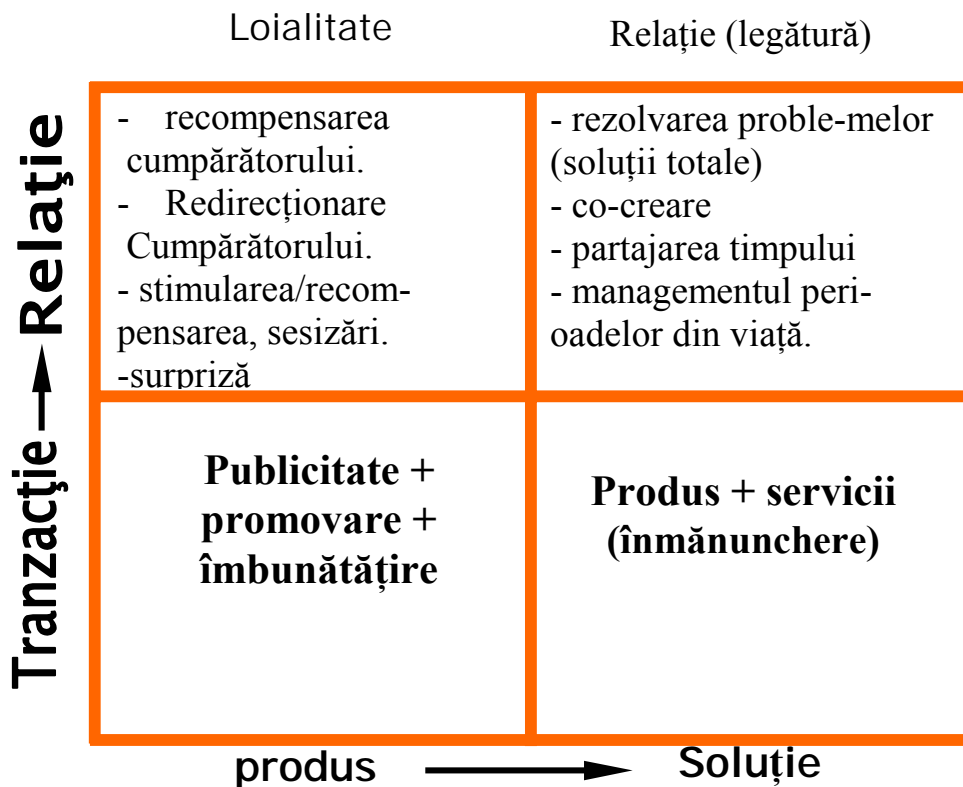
Loialitate

Relație (legătură)

Tranzacție → Relație

- recompensarea cumpărătorului.
- Redirecționare Cumpărătorului.
- stimularea/recompensarea, sesizări.
-surpriză

- rezolvarea proble-melor (soluții totale)
- co-creare
- partajarea timpului
- managementul perioadelor din viață.

Publicitate + promovare + îmbunătățire

Produs + servicii (înmănunchere)

produs → Soluție